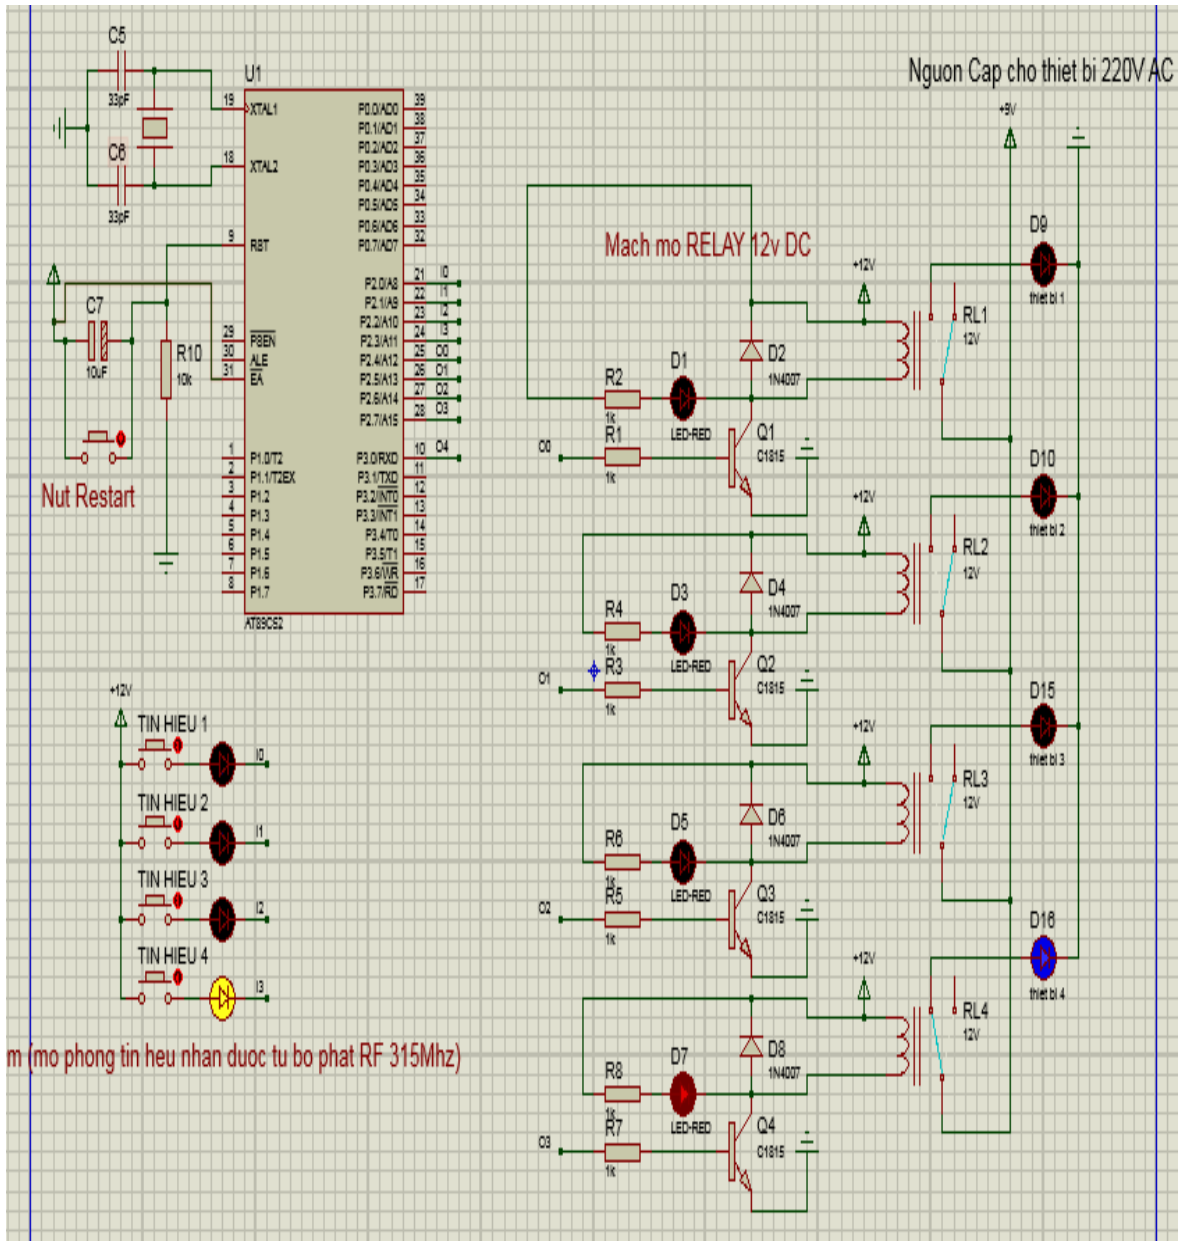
C5
33pF
C6
33pF
U1
19 XTAL1
18 XTAL2
9 RST
29 $\overline{PSEN}$
30 ALE
31 $\overline{EA}$
1 P1.0/T2
2 P1.1/T2EX
3 P1.2
4 P1.3
5 P1.4
6 P1.5
7 P1.6
8 P1.7
P0.0/AD0 39
P0.1/AD1 38
P0.2/AD2 37
P0.3/AD3 36
P0.4/AD4 35
P0.5/AD5 34
P0.6/AD6 33
P0.7/AD7 32
P2.0/A8 21 I0
P2.1/A9 22 I1
P2.2/A10 23 I2
P2.3/A11 24 I3
P2.4/A12 25 O0
P2.5/A13 26 O1
P2.6/A14 27 O2
P2.7/A15 28 O3
P3.0/RXD 10 O4
P3.1/TXD 11
P3.2/$\overline{INT0}$ 12
P3.3/$\overline{INT1}$ 13
P3.4/T0 14
P3.5/T1 15
P3.6/$\overline{WR}$ 16
P3.7/$\overline{RD}$ 17
AT89C52
C7
10uF
R10
10k
Nut Restart
+12V
TIN HIEU 1
I0
TIN HIEU 2
I1
TIN HIEU 3
I2
TIN HIEU 4
I3
m (mo phong tin heu nhan duoc tu bo phat RF 315Mhz)
Mach mo RELAY 12v DC
Nguon Cap cho thiet bi 220V AC
+5V
R2
1k
D1
LED-RED
D2
1N4007
R1
1k
Q1
C1815
O0
+12V
RL1
12V
D9
thiet bi 1
R4
1k
D3
LED-RED
D4
1N4007
R3
1k
Q2
C1815
O1
+12V
RL2
12V
D10
thiet bi 2
R6
1k
D5
LED-RED
D6
1N4007
R5
1k
Q3
C1815
O2
+12V
RL3
12V
D15
thiet bi 3
R8
1k
D7
LED-RED
D8
1N4007
R7
1k
Q4
C1815
O3
+12V
RL4
12V
D16
thiet bi 4